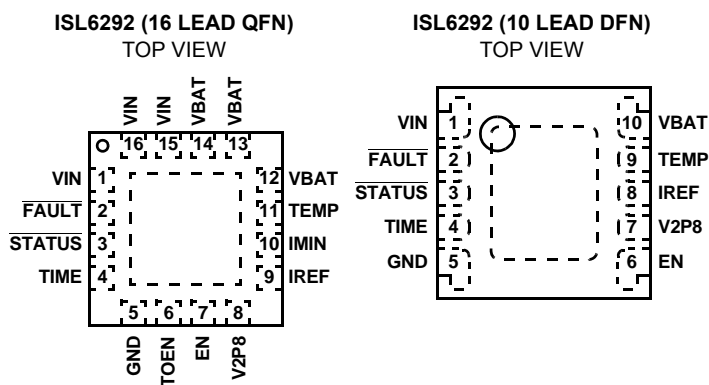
ISL6292 (16 LEAD QFN)
TOP VIEW

VIN VIN VBAT VBAT
16 15 14 13

VIN 1
$\overline{FAULT}$ 2
$\overline{STATUS}$ 3
TIME 4

12 VBAT
11 TEMP
10 IMIN
9 IREF

5 6 7 8
GND TOEN EN V2P8

ISL6292 (10 LEAD DFN)
TOP VIEW

VIN 1
$\overline{FAULT}$ 2
$\overline{STATUS}$ 3
TIME 4
GND 5

10 VBAT
9 TEMP
8 IREF
7 V2P8
6 EN